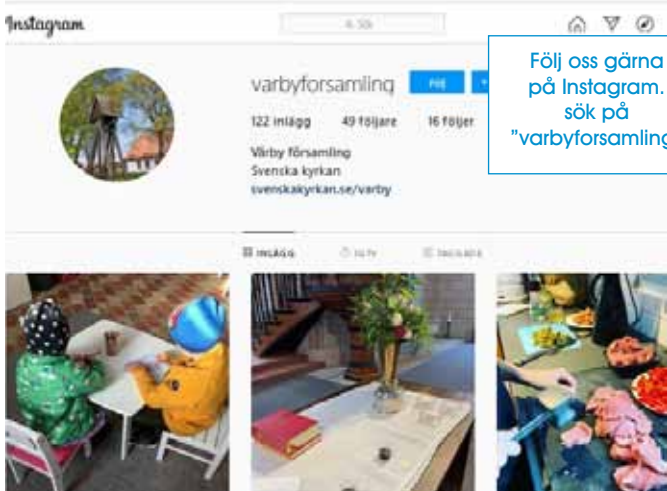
Instagram

Sök

varbyforsamling

Följ

122 inlägg 49 följare 16 följer

Vårby församling
Svenska kyrkan
svenskakyrkan.se/varby

INLÄGG IGTV TAGGADE

Följ oss gärna på Instagram. sök på "varbyforsamling